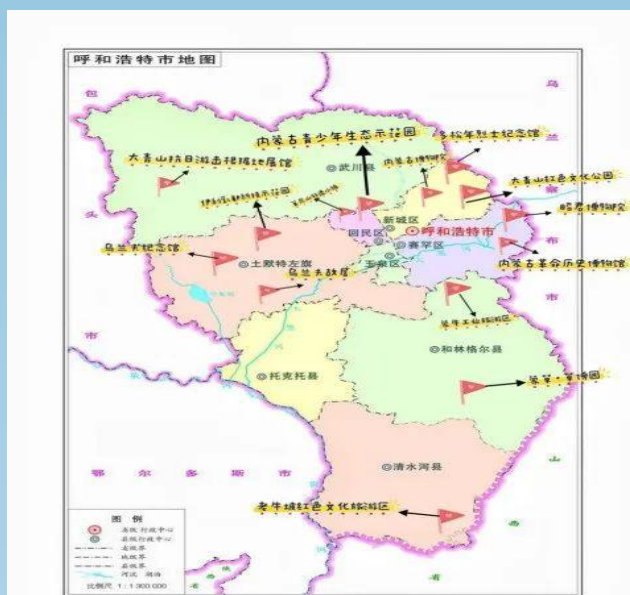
呼和浩特市地图

包
头
市
乌
兰
察
布
市
鄂 尔 多 斯 市
山
西
省

内蒙古青少年生态示范园
多松年烈士纪念馆
大青山抗日游击根据地展馆
内蒙古博物院
大青山红色文化公园
昭君博物院
内蒙古革命历史博物馆
乌兰夫纪念馆
乌兰夫故居
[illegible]
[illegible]
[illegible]
老牛坡红色文化旅游区

◎武川县
新城区
回民区
◉呼和浩特市
◎赛罕区
玉泉区
◎土默特左旗
◎和林格尔县
◎托克托县
◎清水河县

图 例
市级行政中心
县级行政中心
省级界
地级界
县级界
河流 湖泊
比例尺 1 : 1 300 000